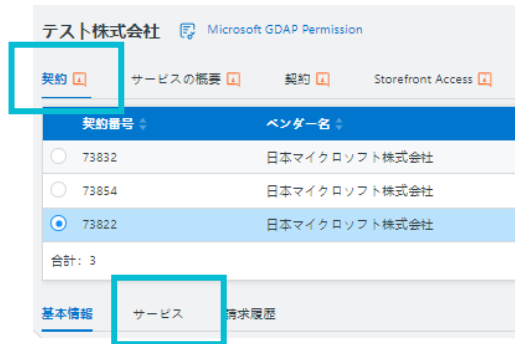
テスト株式会社 Microsoft GDAP Permission

契約 サービスの概要 契約 Storefront Access

| 契約番号 | ベンダー名 |
|---|---|
| 73832 | 日本マイクロソフト株式会社 |
| 73854 | 日本マイクロソフト株式会社 |
| 73822 | 日本マイクロソフト株式会社 |

合計：3

基本情報 サービス 請求履歴